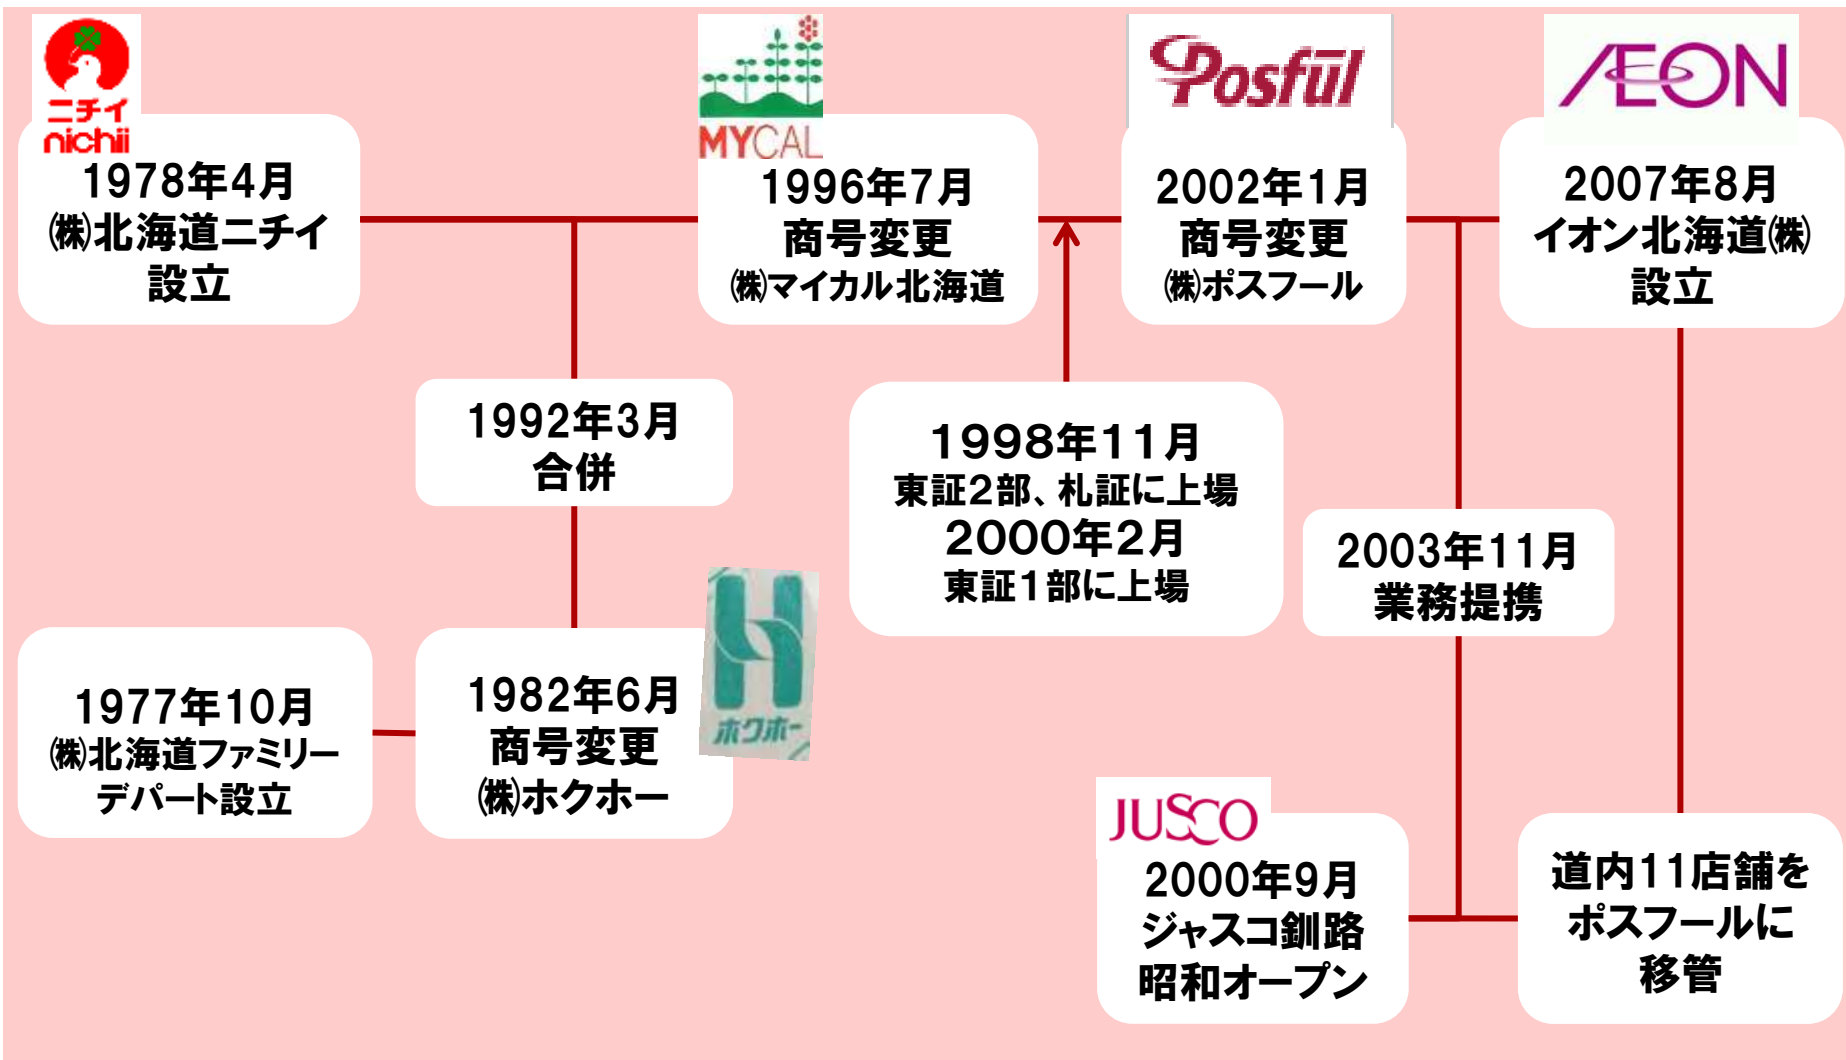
ニチイ
nichii
1978年4月
㈱北海道ニチイ
設立

MYCAL
1996年7月
商号変更
㈱マイカル北海道

Posful
2002年1月
商号変更
㈱ポスフール

ÆON
2007年8月
イオン北海道㈱
設立

1992年3月
合併

1998年11月
東証2部、札証に上場
2000年2月
東証1部に上場

2003年11月
業務提携

1977年10月
㈱北海道ファミリーデパート設立

1982年6月
商号変更
㈱ホクホー

ホクホー

JUSCO
2000年9月
ジャスコ釧路
昭和オープン

道内11店舗を
ポスフールに
移管